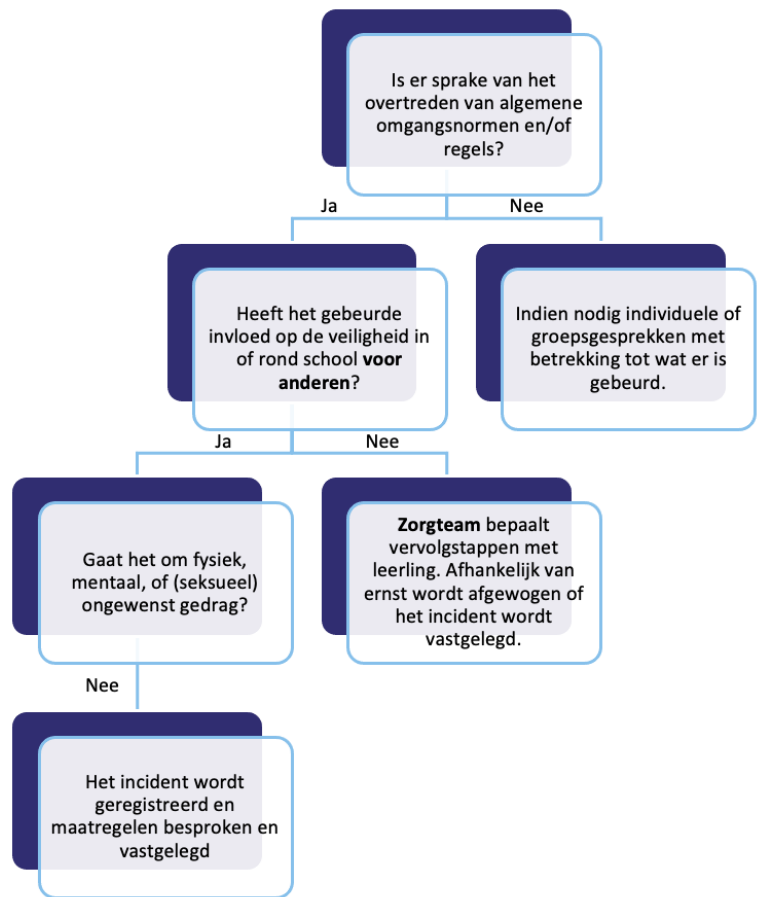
Is er sprake van het overtreden van algemene omgangsnormen en/of regels?

Ja

Nee

Heeft het gebeurde invloed op de veiligheid in of rond school **voor anderen**?

Indien nodig individuele of groepsgesprekken met betrekking tot wat er is gebeurd.

Ja

Nee

Gaat het om fysiek, mentaal, of (seksueel) ongewenst gedrag?

**Zorgteam** bepaalt vervolgstappen met leerling. Afhankelijk van ernst wordt afgewogen of het incident wordt vastgelegd.

Nee

Het incident wordt geregistreerd en maatregelen besproken en vastgelegd